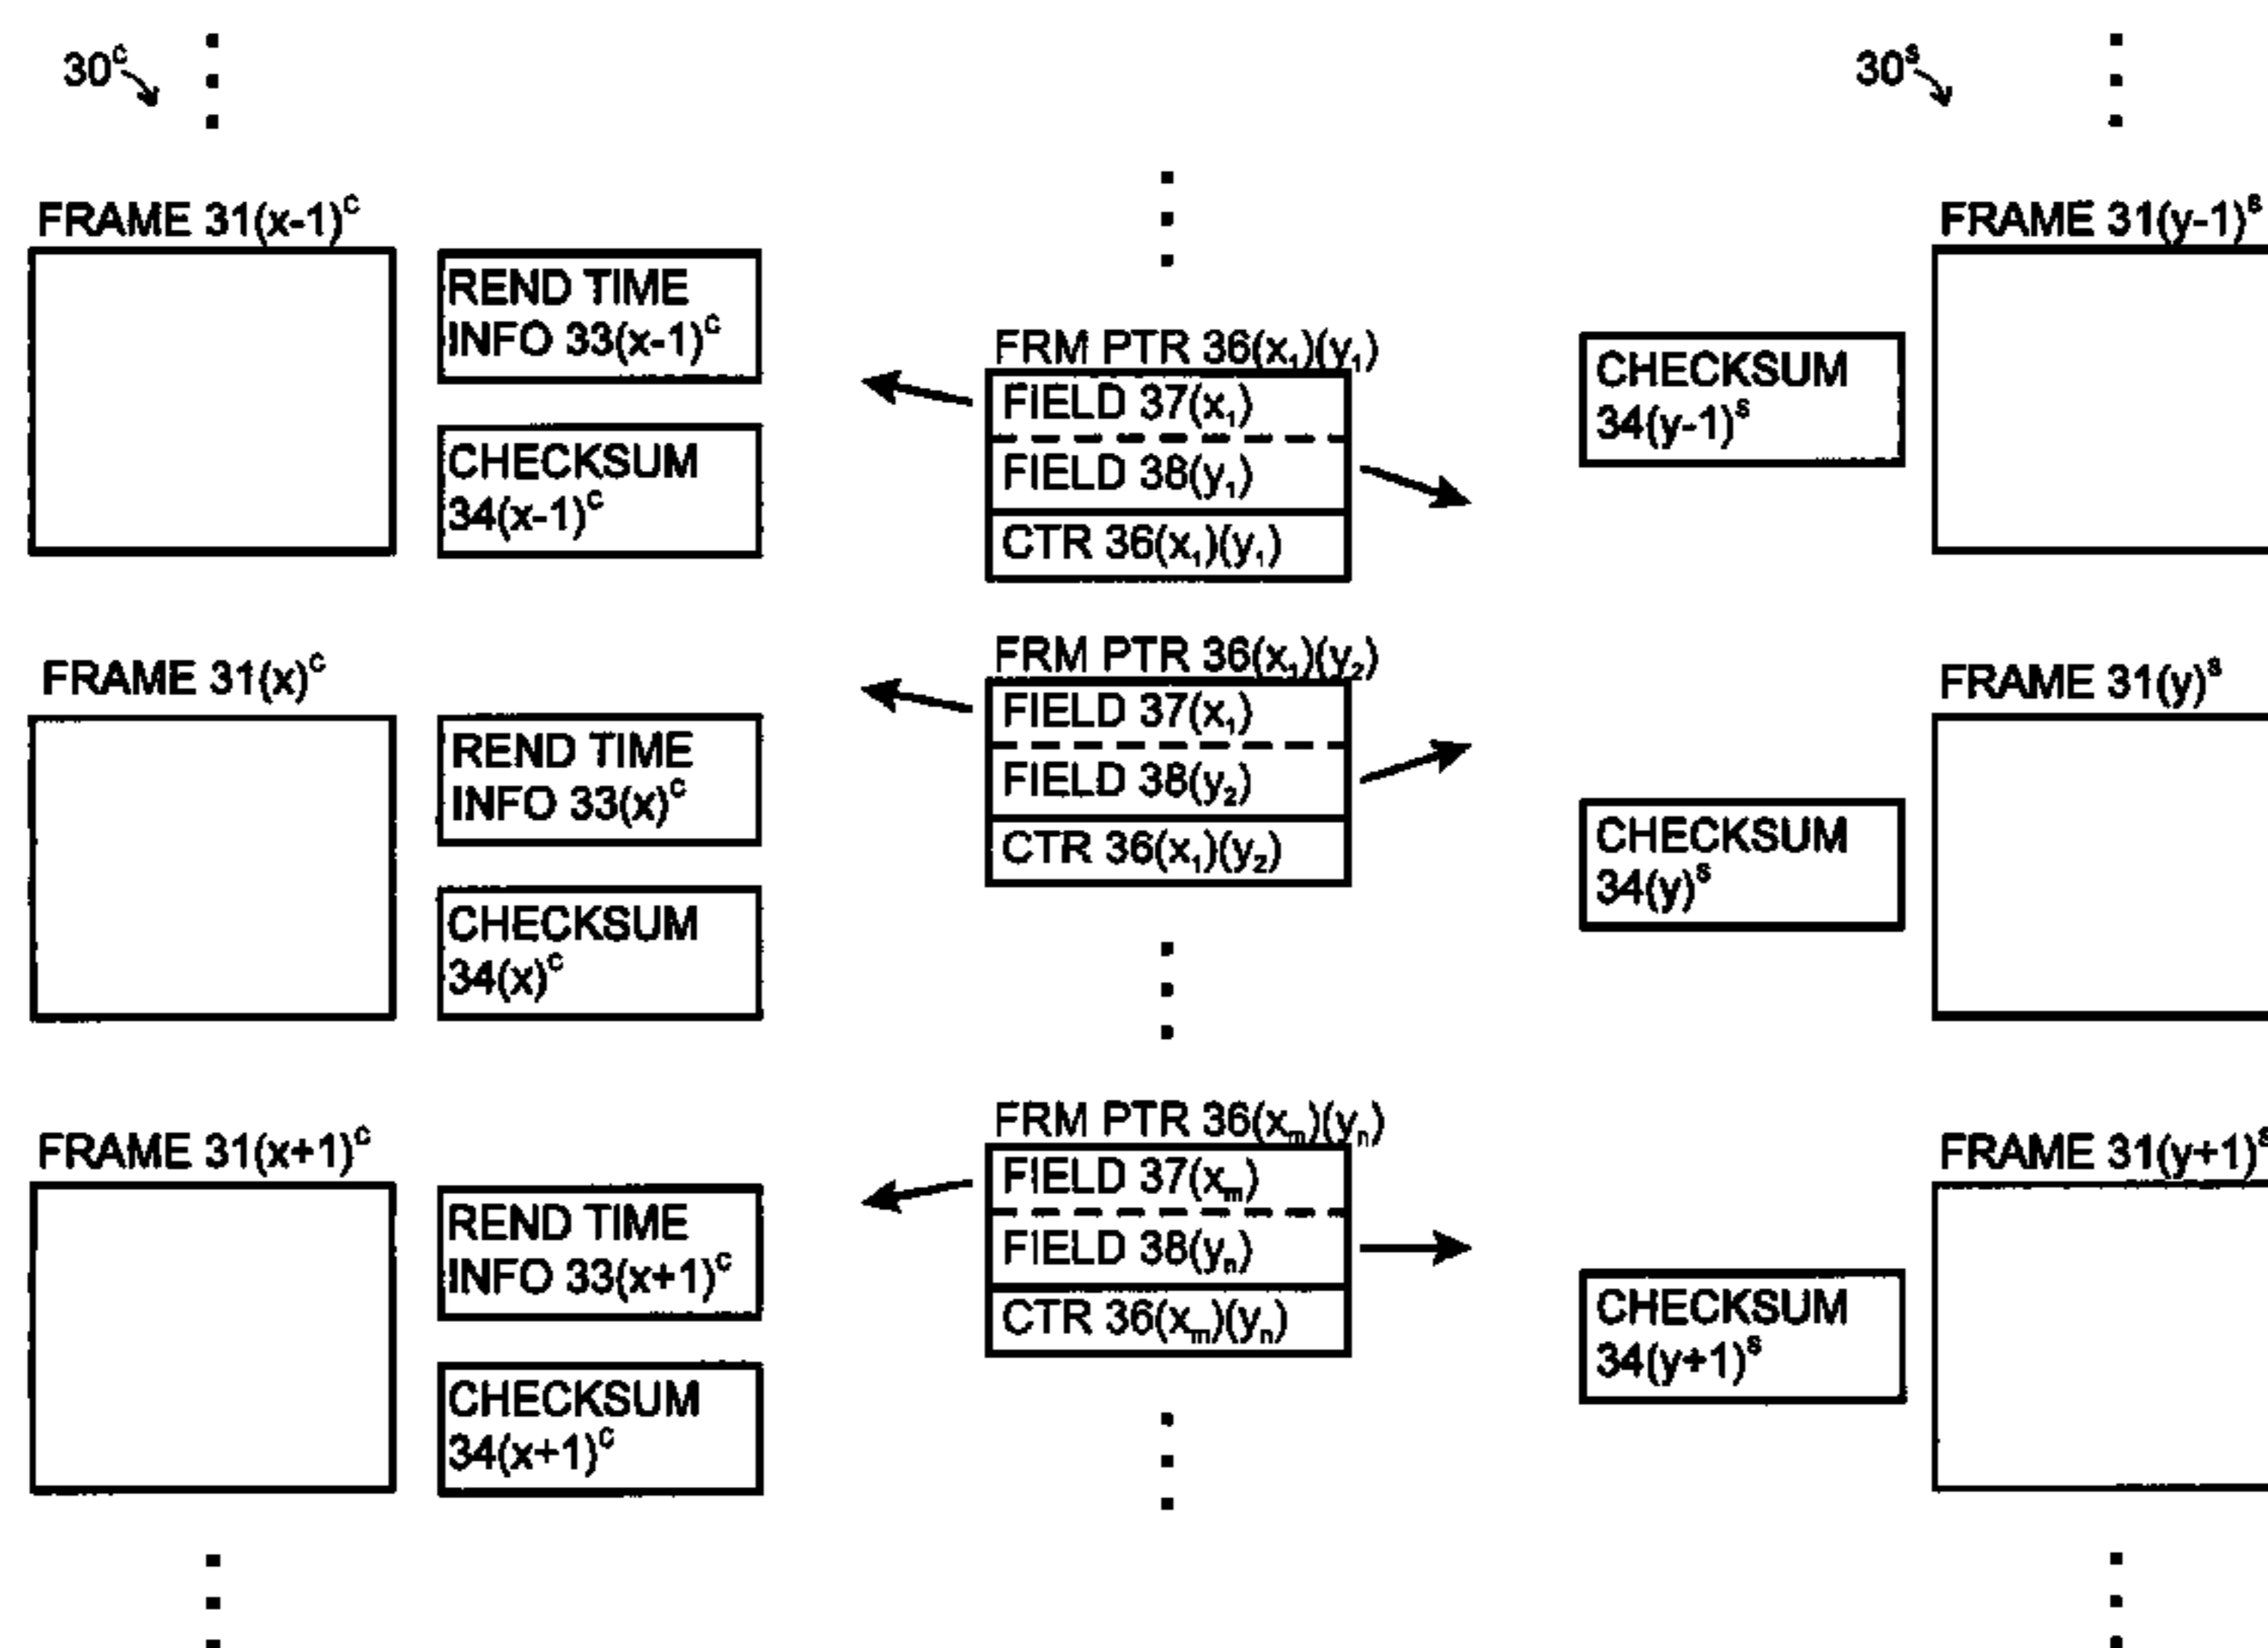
$30^c$

$30^s$

FRAME $31(x-1)^c$

REND TIME INFO $33(x-1)^c$

CHECKSUM $34(x-1)^c$

FRM PTR $36(x_1)(y_1)$

FIELD $37(x_1)$

FIELD $38(y_1)$

CTR $36(x_1)(y_1)$

CHECKSUM $34(y-1)^s$

FRAME $31(y-1)^s$

FRAME $31(x)^c$

REND TIME INFO $33(x)^c$

CHECKSUM $34(x)^c$

FRM PTR $36(x_1)(y_2)$

FIELD $37(x_1)$

FIELD $38(y_2)$

CTR $36(x_1)(y_2)$

CHECKSUM $34(y)^s$

FRAME $31(y)^s$

FRAME $31(x+1)^c$

REND TIME INFO $33(x+1)^c$

CHECKSUM $34(x+1)^c$

FRM PTR $36(x_m)(y_n)$

FIELD $37(x_m)$

FIELD $38(y_n)$

CTR $36(x_m)(y_n)$

CHECKSUM $34(y+1)^s$

FRAME $31(y+1)^s$